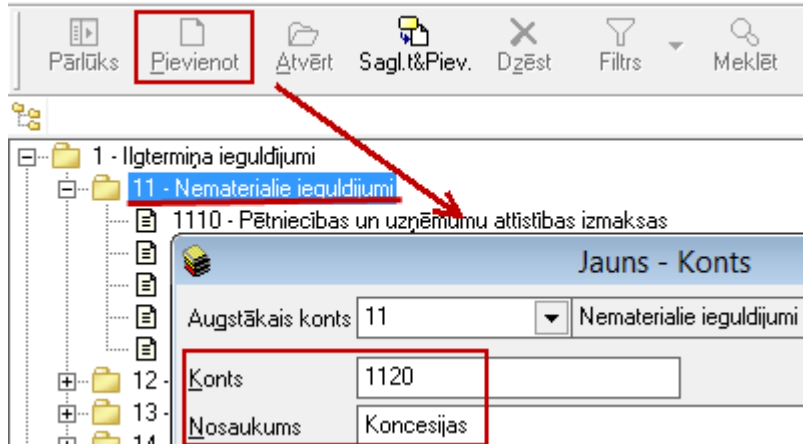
Pārlūks Pievienot Atvērt Sagl.t&Piev. Dzēst Filtrs Meklēt

1 - Ilgtermiņa ieguldījumi
11 - Nemateriālie ieguldījumi
1110 - Pētniecības un uzņēmumu attīstības izmaksas
12 -
13 -
14

Jauns - Konts

Augstākais konts 11 Nemateriālie ieguldījumi
Konts 1120
Nosaukums Koncesijas